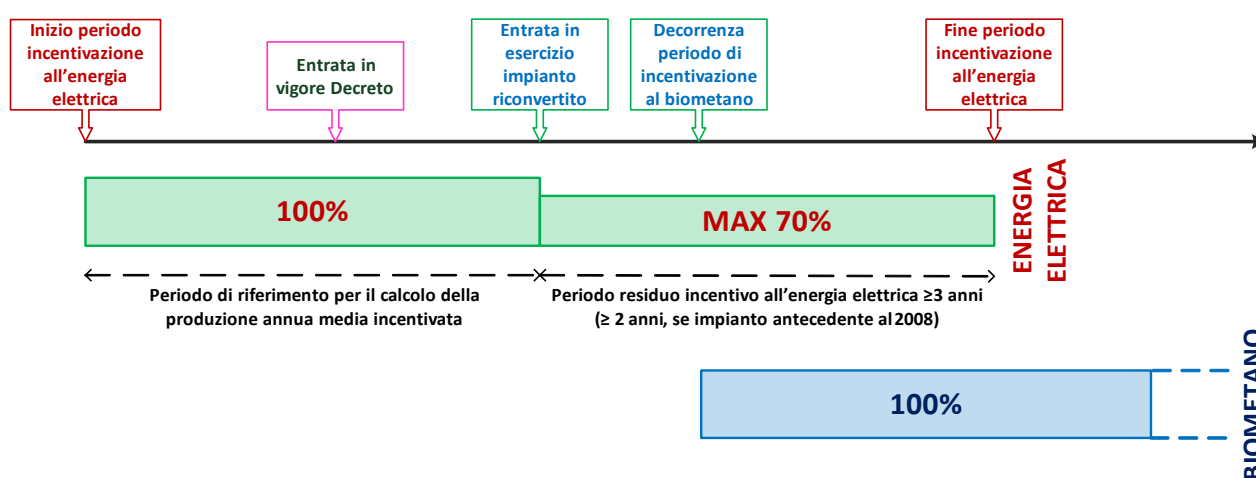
Inizio periodo incentivazione all’energia elettrica

Entrata in vigore Decreto

Entrata in esercizio impianto riconvertito

Decorrenza periodo di incentivazione al biometano

Fine periodo incentivazione all’energia elettrica

100%

MAX 70%

ENERGIA ELETTRICA

Periodo di riferimento per il calcolo della produzione annua media incentivata

Periodo residuo incentivo all’energia elettrica ≥3 anni (≥ 2 anni, se impianto antecedente al 2008)

100%

BIOMETANO